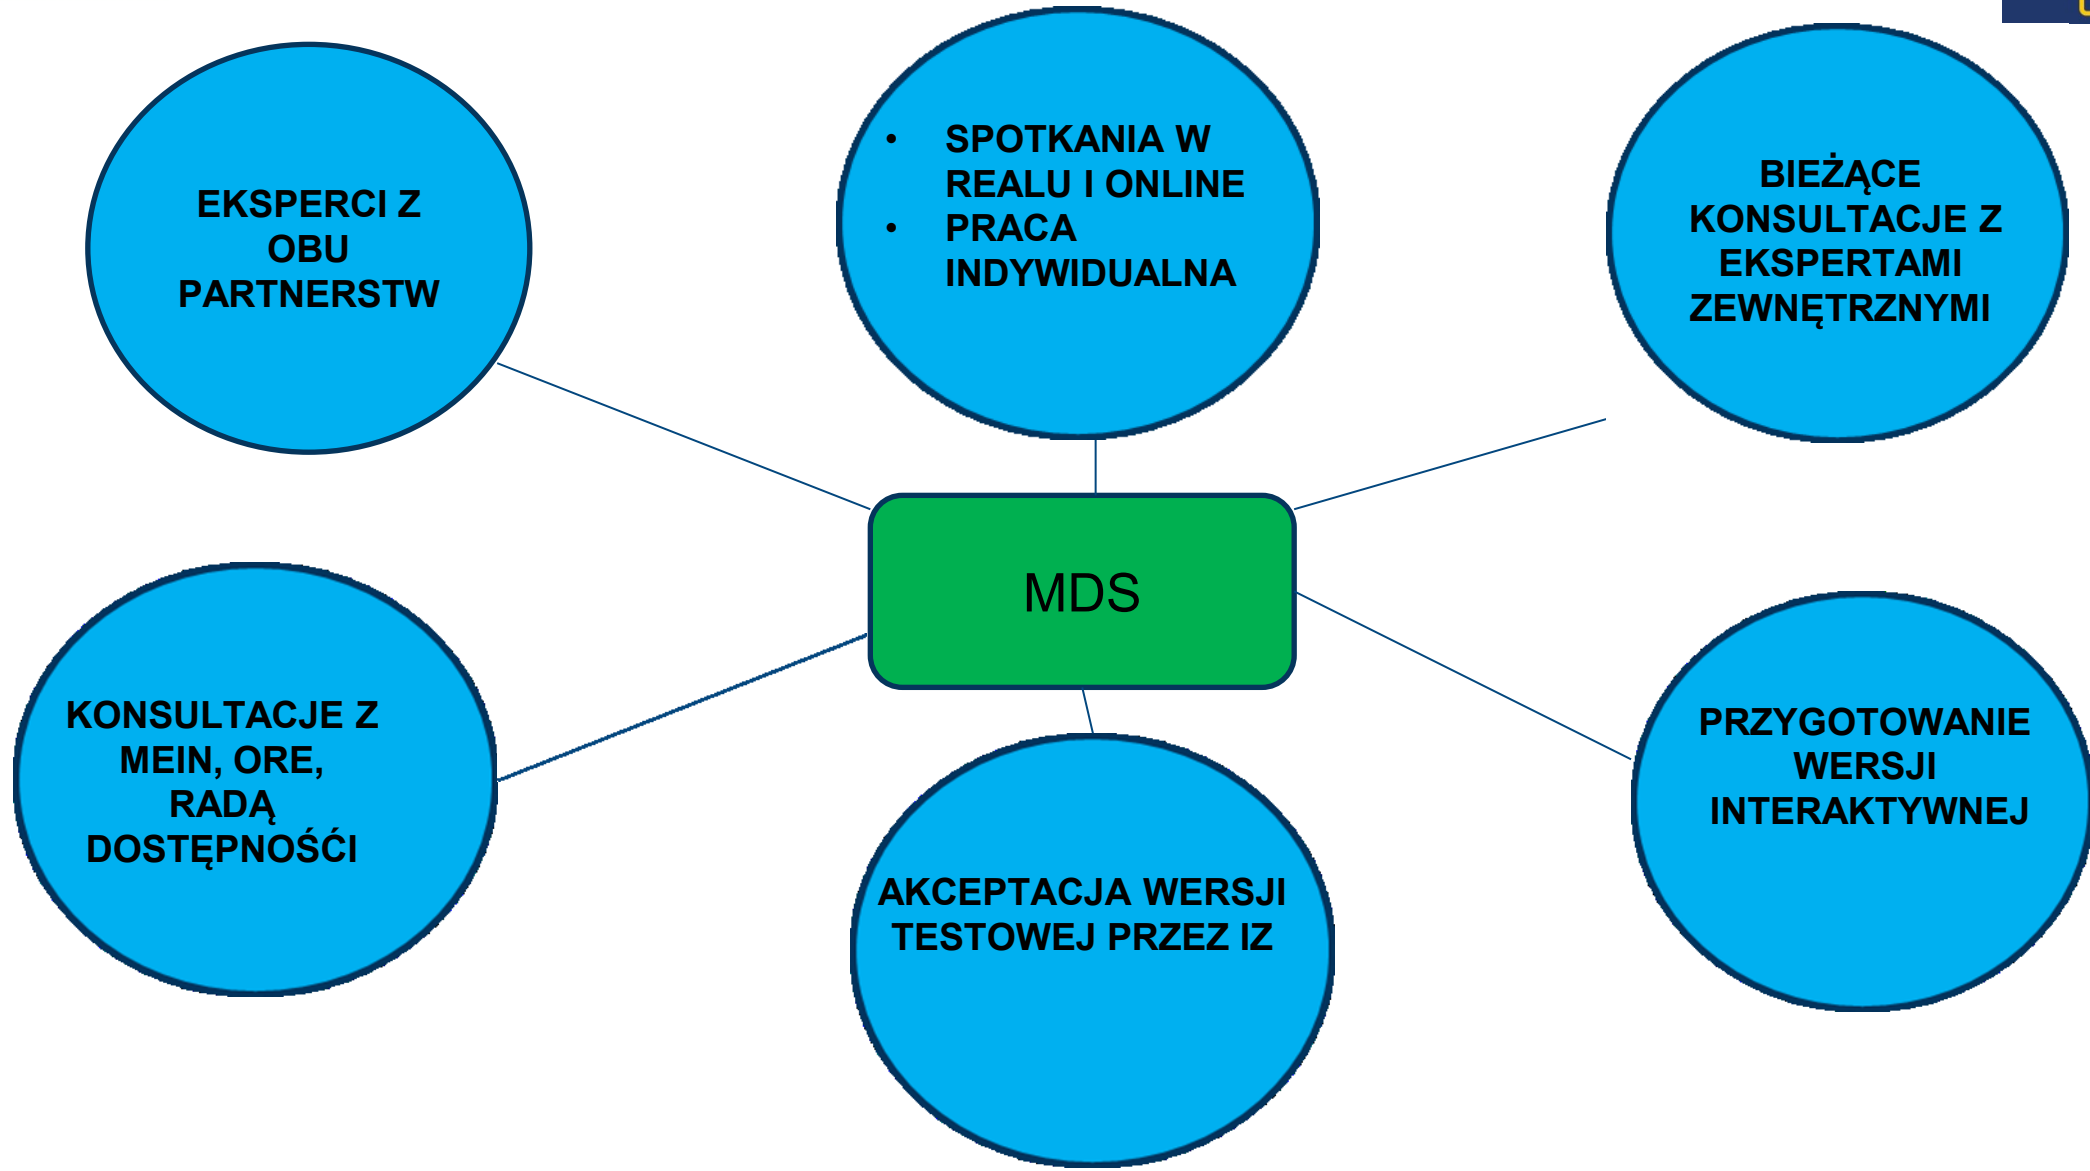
EKSPERCI Z OBU PARTNERSTW

• SPOTKANIA W REALU I ONLINE
• PRACA INDYWIDUALNA

BIEŻĄCE KONSULTACJE Z EKSPERTAMI ZEWNĘTRZNYMI

MDS

KONSULTACJE Z MEIN, ORE, RADĄ DOSTĘPNOŚĆI

AKCEPTACJA WERSJI TESTOWEJ PRZEZ IZ

PRZYGOTOWANIE WERSJI INTERAKTYWNEJ